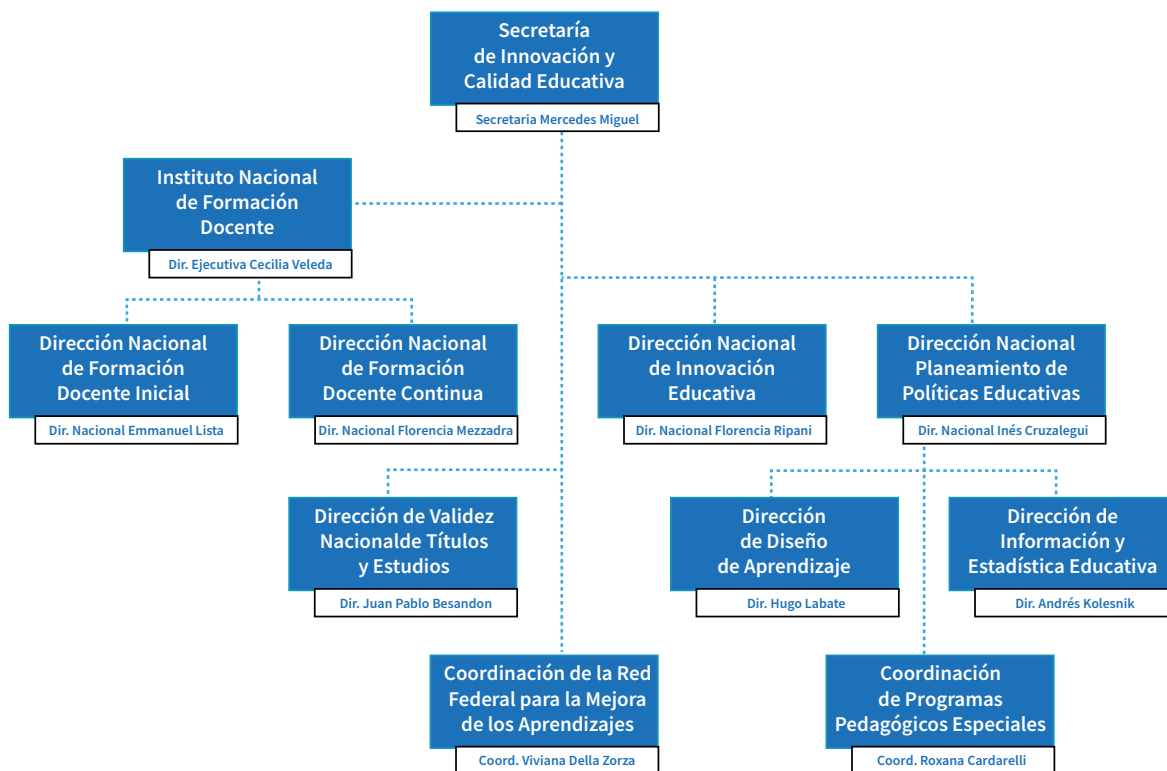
Secretaría de Innovación y Calidad Educativa

Secretaria Mercedes Miguel

Instituto Nacional de Formación Docente

Dir. Ejecutiva Cecilia Veleda

Dirección Nacional de Formación Docente Inicial

Dir. Nacional Emmanuel Lista

Dirección Nacional de Formación Docente Continua

Dir. Nacional Florencia Mezzadra

Dirección Nacional de Innovación Educativa

Dir. Nacional Florencia Ripani

Dirección Nacional Planeamiento de Políticas Educativas

Dir. Nacional Inés Cruzalegui

Dirección de Validez Nacionalde Títulos y Estudios

Dir. Juan Pablo Besandon

Dirección de Diseño de Aprendizaje

Dir. Hugo Labate

Dirección de Información y Estadística Educativa

Dir. Andrés Kolesnik

Coordinación de la Red Federal para la Mejora de los Aprendizajes

Coord. Viviana Della Zorza

Coordinación de Programas Pedagógicos Especiales

Coord. Roxana Cardarelli